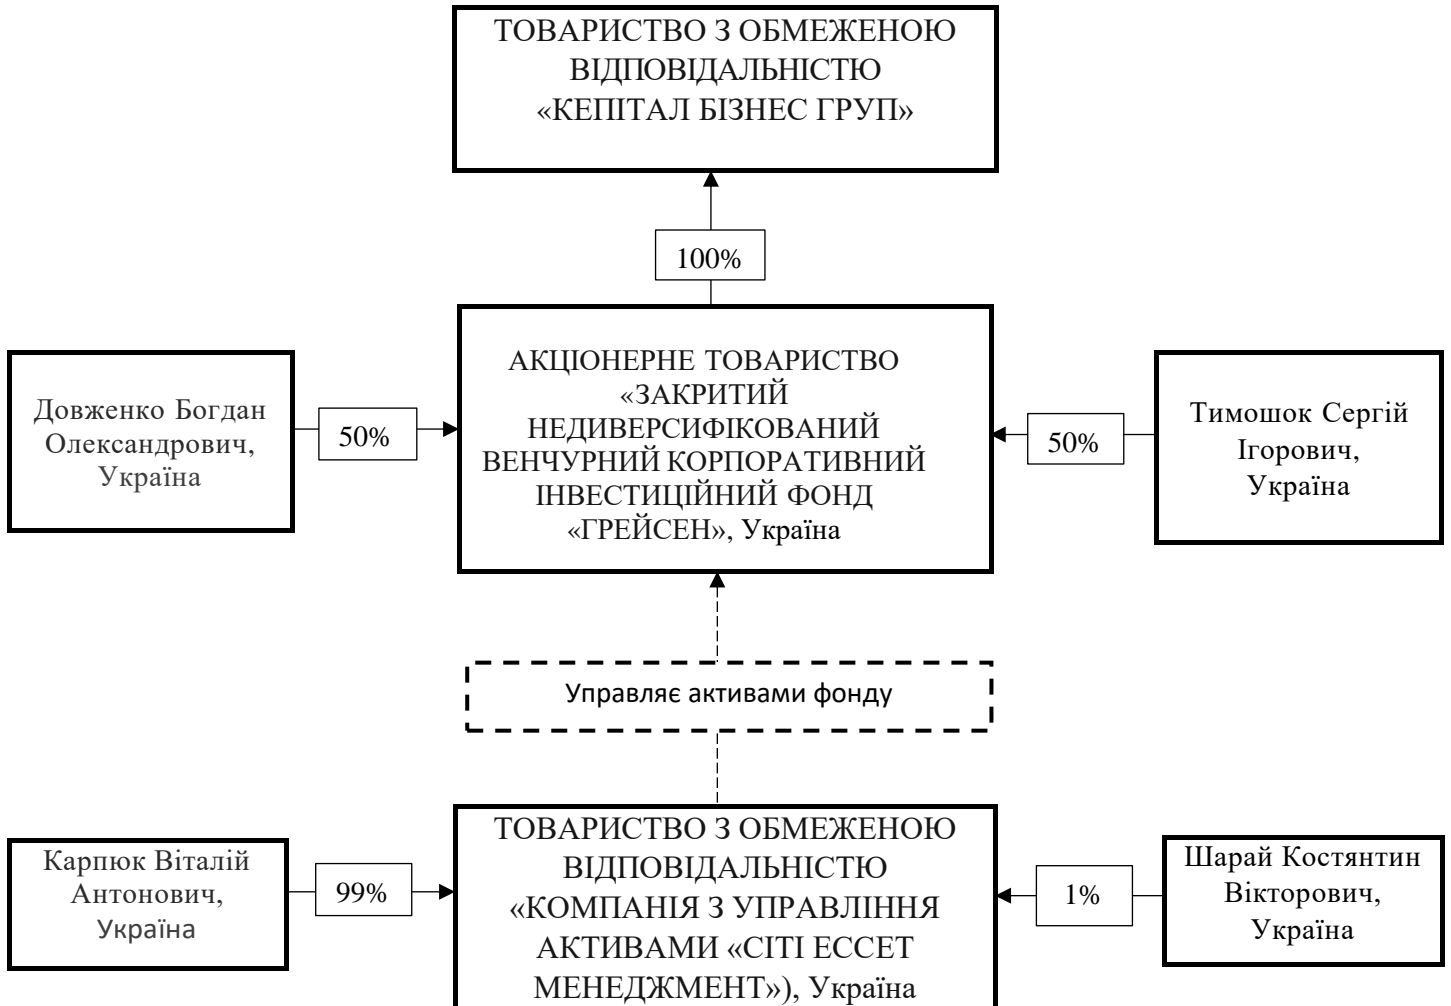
ТОВАРИСТВО З ОБМЕЖЕНОЮ ВІДПОВІДАЛЬНІСТЮ «КЕПІТАЛ БІЗНЕС ГРУП»

100%

Довженко Богдан Олександрович, Україна

50%

АКЦІОНЕРНЕ ТОВАРИСТВО «ЗАКРИТИЙ НЕДИВЕРСИФІКОВАНИЙ ВЕНЧУРНИЙ КОРПОРАТИВНИЙ ІНВЕСТИЦІЙНИЙ ФОНД «ГРЕЙСЕН», Україна

50%

Тимошок Сергій Ігорович, Україна

Управляє активами фонду

Карпюк Віталій Антонович, Україна

99%

ТОВАРИСТВО З ОБМЕЖЕНОЮ ВІДПОВІДАЛЬНІСТЮ «КОМПАНІЯ З УПРАВЛІННЯ АКТИВАМИ «СІТІ ЕССЕТ МЕНЕДЖМЕНТ»), Україна

1%

Шарай Костянтин Вікторович, Україна